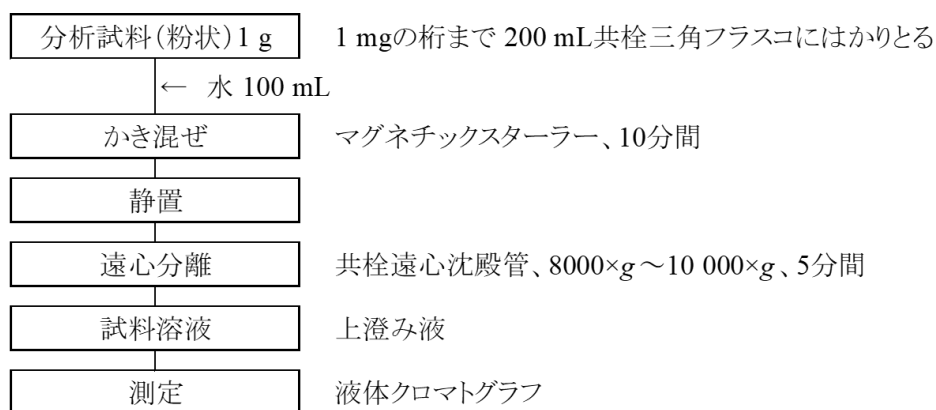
分析試料(粉状) 1 g　　1 mgの桁まで 200 mL共栓三角フラスコにはかりとる

← 水 100 mL

かき混ぜ　　マグネチックスターラー、10分間

静置

遠心分離　　共栓遠心沈殿管、8000×$g$～10 000×$g$、5分間

試料溶液　　上澄み液

測定　　液体クロマトグラフ